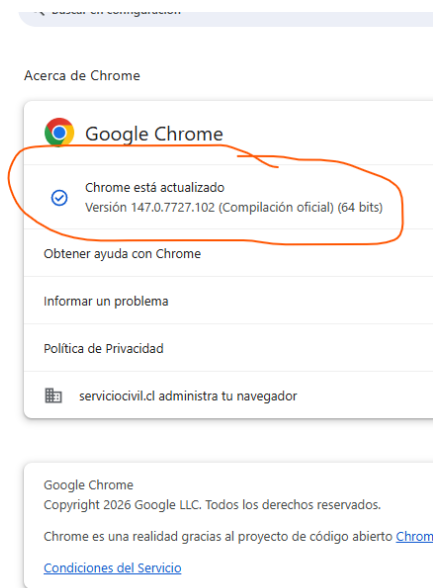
Buscar en configuración

Acerca de Chrome

Google Chrome

Chrome está actualizado
Versión 147.0.7727.102 (Compilación oficial) (64 bits)

Obtener ayuda con Chrome

Informar un problema

Política de Privacidad

serviciocivil.cl administra tu navegador

Google Chrome
Copyright 2026 Google LLC. Todos los derechos reservados.

Chrome es una realidad gracias al proyecto de código abierto Chrom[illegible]

Condiciones del Servicio